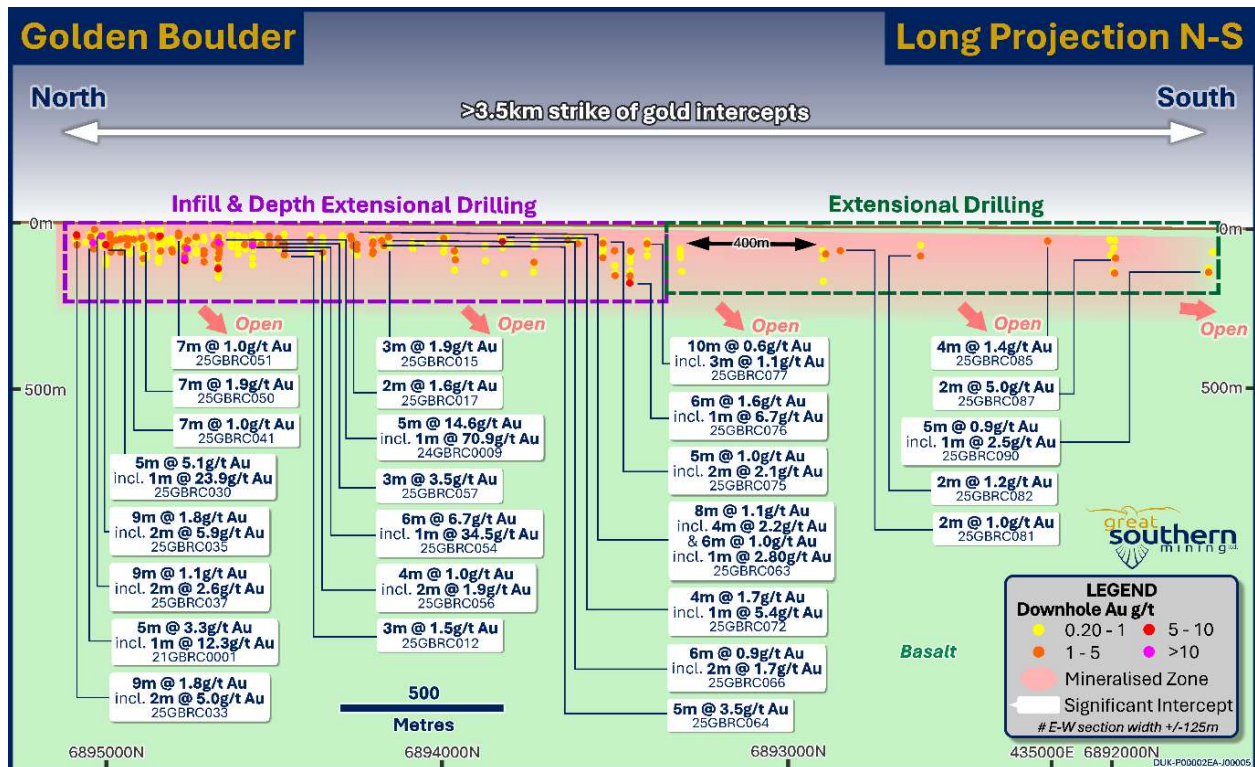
Golden Boulder

Long Projection N-S

North

South

>3.5km strike of gold intercepts

Infill & Depth Extensional Drilling

Extensional Drilling

0m

0m

400m

Open

Open

Open

Open

Open

500m

500m

7m @ 1.0g/t Au
25GBRC051

7m @ 1.9g/t Au
25GBRC050

7m @ 1.0g/t Au
25GBRC041

5m @ 5.1g/t Au
incl. 1m @ 23.9g/t Au
25GBRC030

9m @ 1.8g/t Au
incl. 2m @ 5.9g/t Au
25GBRC035

9m @ 1.1g/t Au
incl. 2m @ 2.6g/t Au
25GBRC037

5m @ 3.3g/t Au
incl. 1m @ 12.3g/t Au
21GBRC0001

9m @ 1.8g/t Au
incl. 2m @ 5.0g/t Au
25GBRC033

3m @ 1.9g/t Au
25GBRC015

2m @ 1.6g/t Au
25GBRC017

5m @ 14.6g/t Au
incl. 1m @ 70.9g/t Au
24GBRC0009

3m @ 3.5g/t Au
25GBRC057

6m @ 6.7g/t Au
incl. 1m @ 34.5g/t Au
25GBRC054

4m @ 1.0g/t Au
incl. 2m @ 1.9g/t Au
25GBRC056

3m @ 1.5g/t Au
25GBRC012

10m @ 0.6g/t Au
incl. 3m @ 1.1g/t Au
25GBRC077

6m @ 1.6g/t Au
incl. 1m @ 6.7g/t Au
25GBRC076

5m @ 1.0g/t Au
incl. 2m @ 2.1g/t Au
25GBRC075

8m @ 1.1g/t Au
incl. 4m @ 2.2g/t Au
& 6m @ 1.0g/t Au
incl. 1m @ 2.80g/t Au
25GBRC063

4m @ 1.7g/t Au
incl. 1m @ 5.4g/t Au
25GBRC072

6m @ 0.9g/t Au
incl. 2m @ 1.7g/t Au
25GBRC066

5m @ 3.5g/t Au
25GBRC064

4m @ 1.4g/t Au
25GBRC085

2m @ 5.0g/t Au
25GBRC087

5m @ 0.9g/t Au
incl. 1m @ 2.5g/t Au
25GBRC090

2m @ 1.2g/t Au
25GBRC082

2m @ 1.0g/t Au
25GBRC081

great southern mining

LEGEND
Downhole Au g/t
0.20 - 1
5 - 10
1 - 5
>10
Mineralised Zone
Significant Intercept
# E-W section width +/-125m

Basalt

500
Metres

6895000N

6894000N

6893000N

435000E 6892000N

DUK-P00002EA-J00005